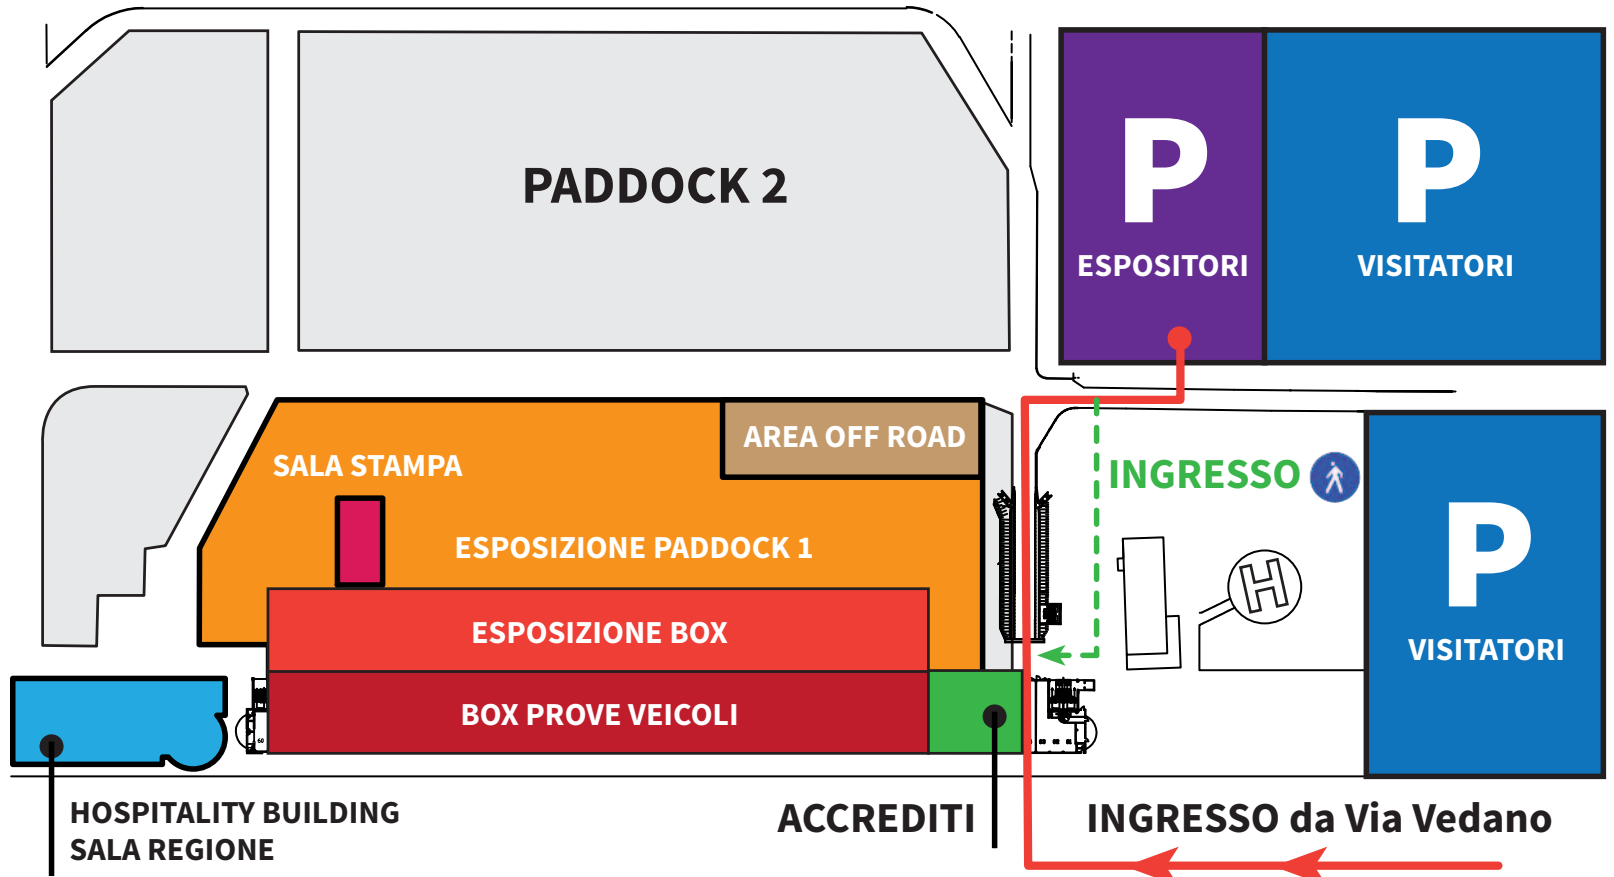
PADDOCK 2

P
ESPOSITORI

P
VISITATORI

AREA OFF ROAD

SALA STAMPA

INGRESSO

ESPOSIZIONE PADDOCK 1

P
VISITATORI

ESPOSIZIONE BOX

BOX PROVE VEICOLI

HOSPITALITY BUILDING
SALA REGIONE

ACCREDITI

INGRESSO da Via Vedano